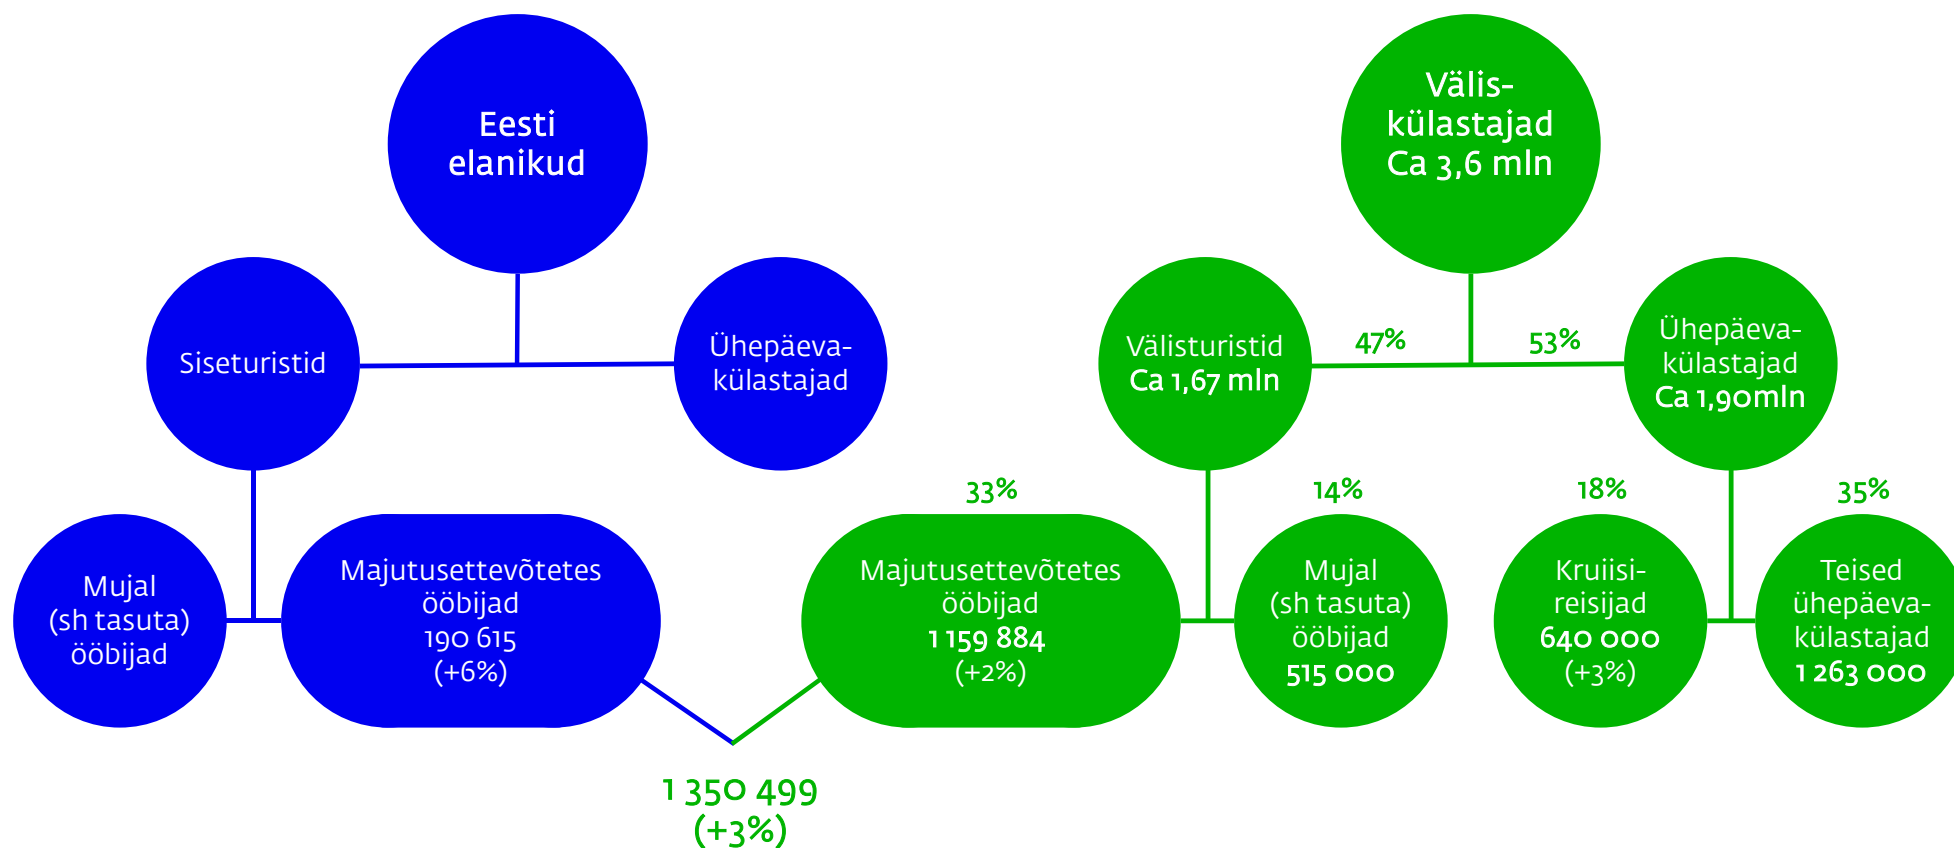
Eesti elanikud

Siseturistid

Ühepäeva-külastajad

Mujal (sh tasuta) ööbijad

Majutusettevõtetes ööbijad 190 615 (+6%)

Välis-külastajad Ca 3,6 mln

Välisturistid Ca 1,67 mln

47%

53%

Ühepäeva-külastajad Ca 1,90mln

33%

14%

18%

35%

Majutusettevõtetes ööbijad 1 159 884 (+2%)

Mujal (sh tasuta) ööbijad 515 000

Kruiisi-reisijad 640 000 (+3%)

Teised ühepäeva-külastajad 1 263 000

1 350 499 (+3%)